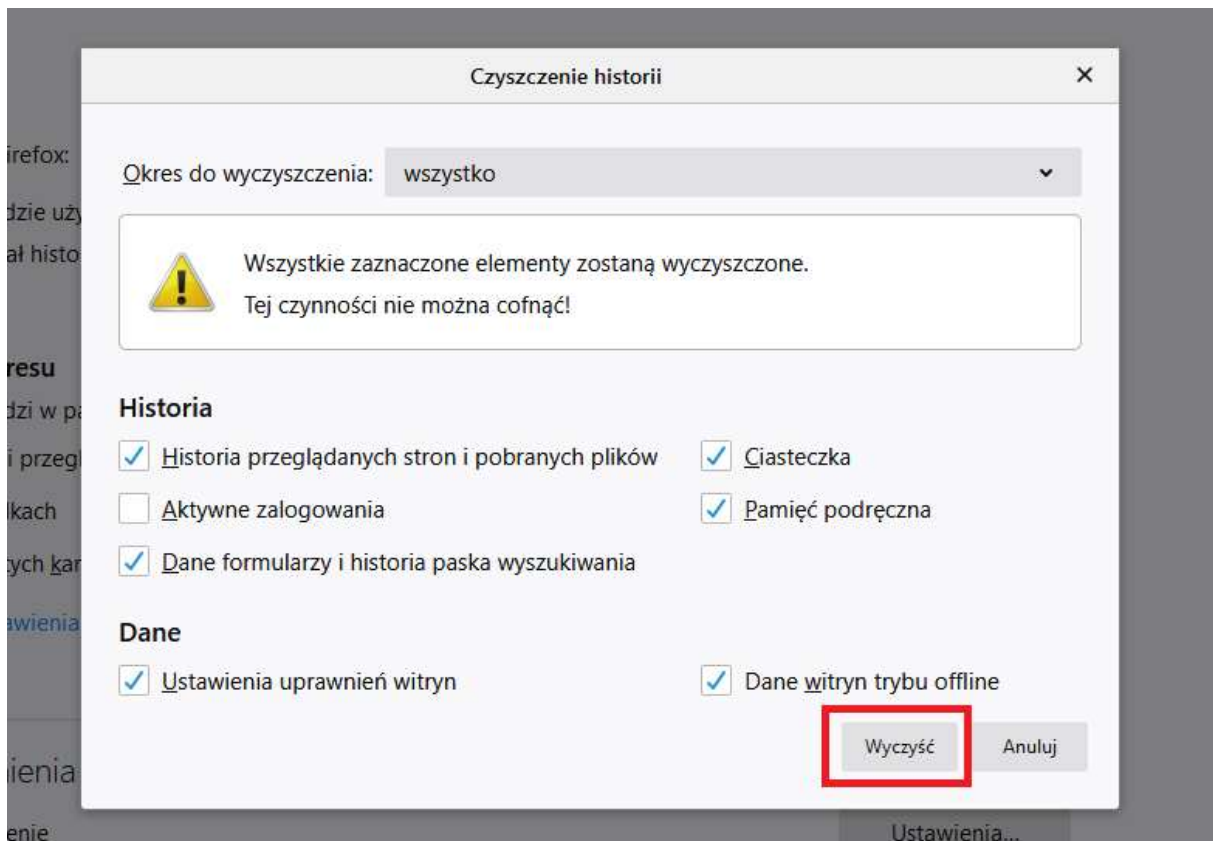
irefox:
dzie uży
ał histo
resu
dzi w p
i przeg
lkach
ych ka
awienia
ienia
enie

Czyszczenie historii ×

Okres do wyczyszczenia: wszystko

Wszystkie zaznaczone elementy zostaną wyczyszczone.
Tej czynności nie można cofnąć!

Historia
Historia przeglądanych stron i pobranych plików
Ciasteczka
Aktywne zalogowania
Pamięć podręczna
Dane formularzy i historia paska wyszukiwania

Dane
Ustawienia uprawnień witryn
Dane witryn trybu offline

Wyczyść Anuluj

Ustawienia...